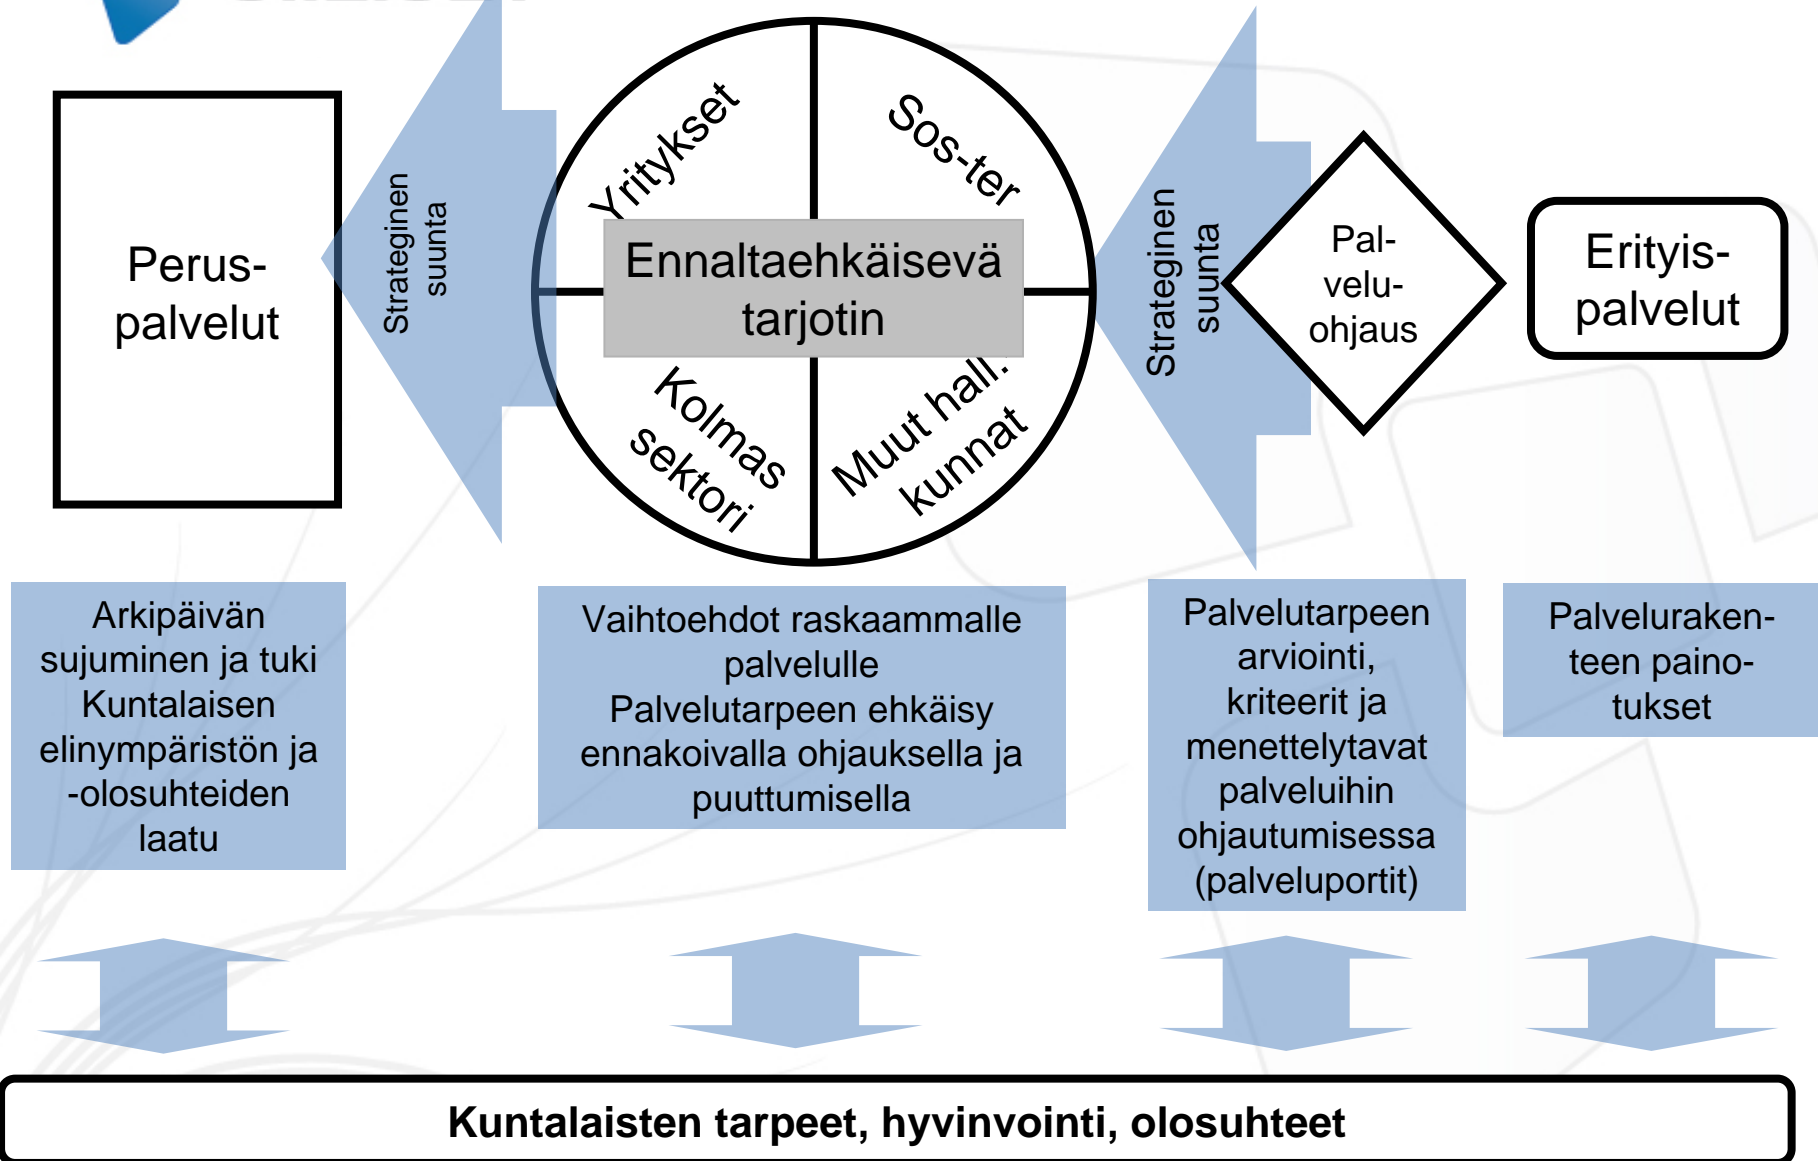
Perus-palvelut

Strateginen suunta

Yritykset

Sos-ter

Ennaltaehkäisevä tarjotin

Kolmas sektori

Muut hall. kunnat

Strateginen suunta

Pal-velu-ohjaus

Erityis-palvelut

Arkipäivän sujuminen ja tuki
Kuntalaisen elinympäristön ja -olosuhteiden laatu

Vaihtoehdot raskaammalle palvelulle
Palvelutarpeen ehkäisy ennakoivalla ohjauksella ja puuttumisella

Palvelutarpeen arviointi, kriteerit ja menettelytavat palveluihin ohjautumisessa (palveluportit)

Palveluraken-teen paino-tukset

Kuntalaisten tarpeet, hyvinvointi, olosuhteet